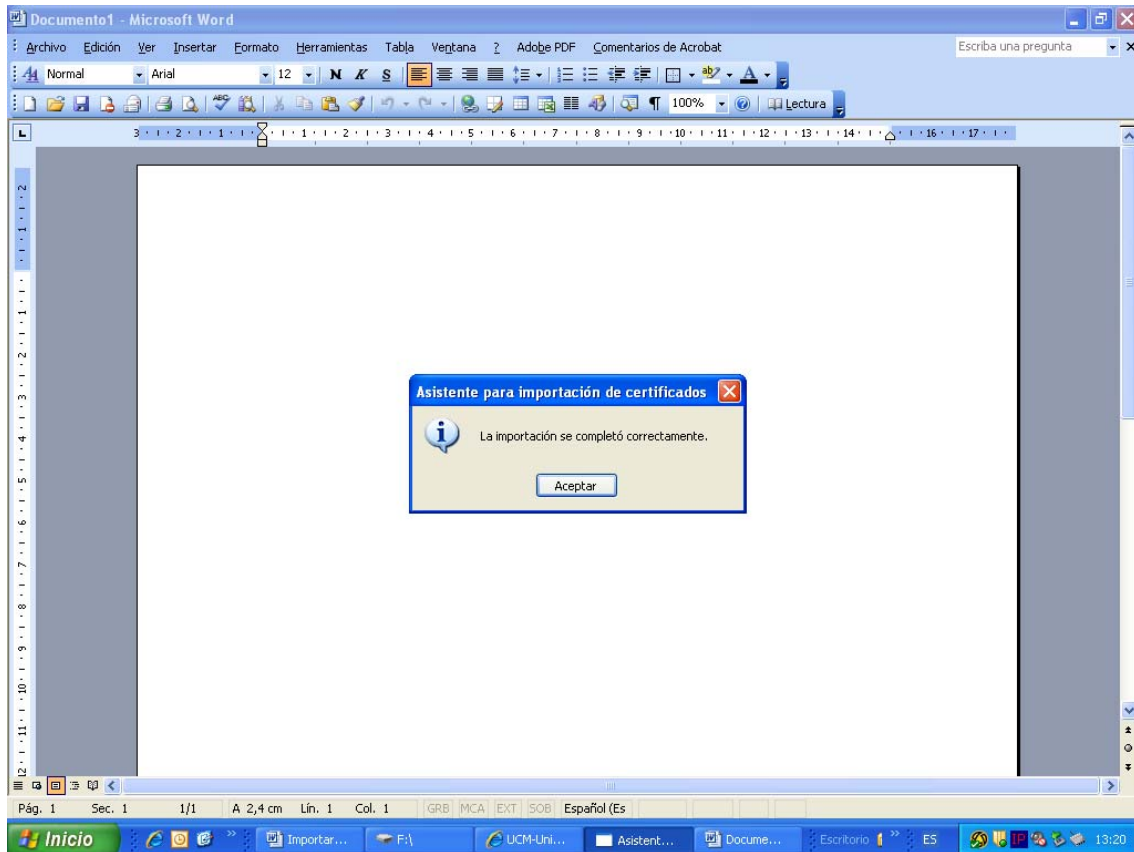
Documento1 - Microsoft Word

Archivo Edición Ver Insertar Formato Herramientas Tabla Ventana ? Adobe PDF Comentarios de Acrobat

Escriba una pregunta

Normal Arial 12 N K S

100% Lectura

Asistente para importación de certificados

La importación se completó correctamente.

Aceptar

Pág. 1 Sec. 1 1/1 A 2,4 cm Lín. 1 Col. 1 GRB MCA EXT SOB Español (Es

Inicio Importar... F:\ UCM-Uni... Asistent... Docume... Escritorio ES 13:20